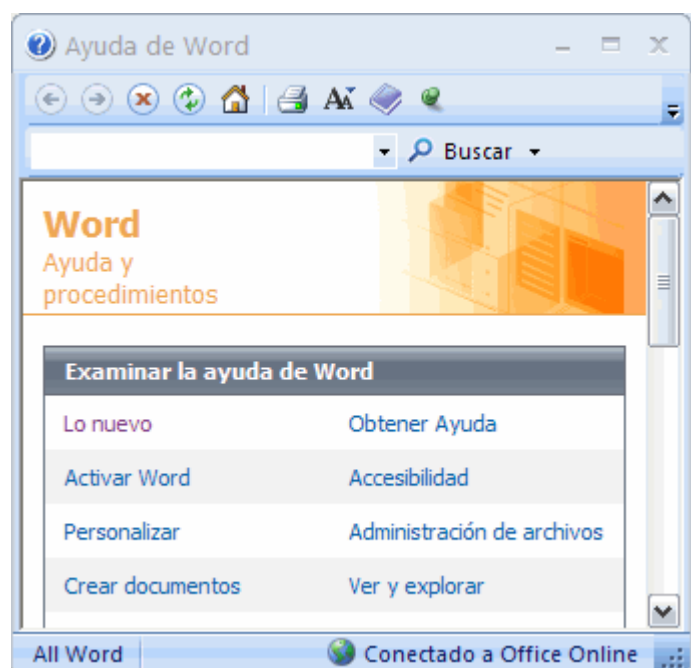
Ayuda de Word

Buscar

Word
Ayuda y procedimientos

Examinar la ayuda de Word

| | |
|---|---|
| Lo nuevo | Obtener Ayuda |
| Activar Word | Accesibilidad |
| Personalizar | Administración de archivos |
| Crear documentos | Ver y explorar |

All Word
Conectado a Office Online